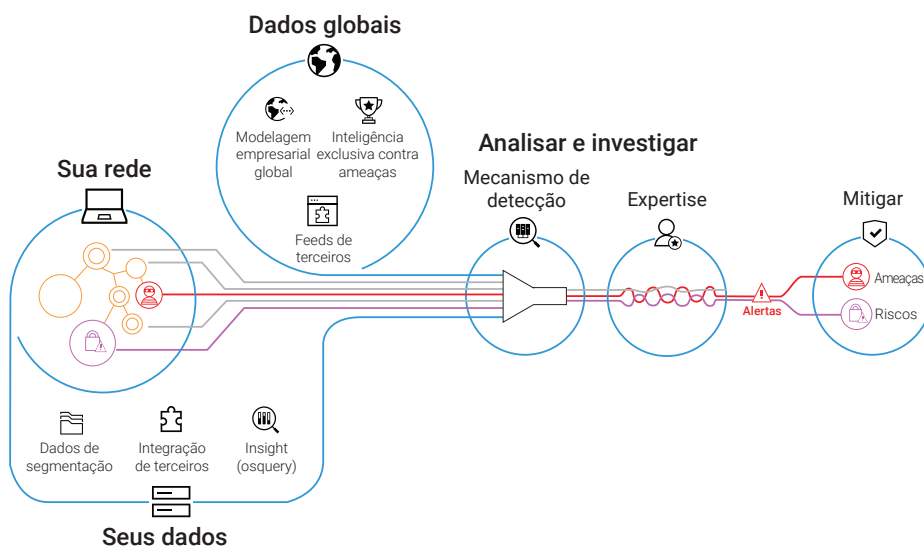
Dados globais

Modelagem empresarial global

Inteligência exclusiva contra ameaças

Feeds de terceiros

Sua rede

Analisar e investigar

Mecanismo de detecção

Expertise

Mitigar

Alertas

Ameaças

Riscos

Dados de segmentação

Integração de terceiros

Insight (osquery)

Seus dados